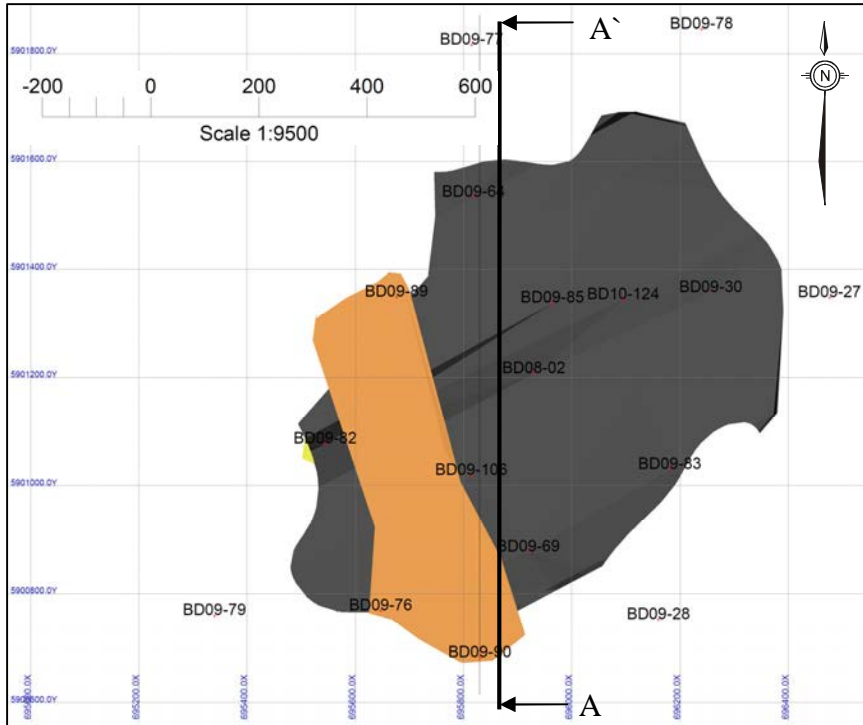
5901800.0Y
BD09-77
A`
BD09-78
N
-200 0 200 400 600
Scale 1:9500
5901600.0Y
BD09-64
5901400.0Y
BD09-99
BD09-85
BD10-124
BD09-30
BD09-27
5901200.0Y
BD08-02
BD09-82
5901000.0Y
BD09-106
BD09-83
BD09-69
5900800.0Y
BD09-79
BD09-76
BD09-28
BD09-90
5900600.0Y
695000.0X
695200.0X
695400.0X
695600.0X
695800.0X
696000.0X
696200.0X
696400.0X
A